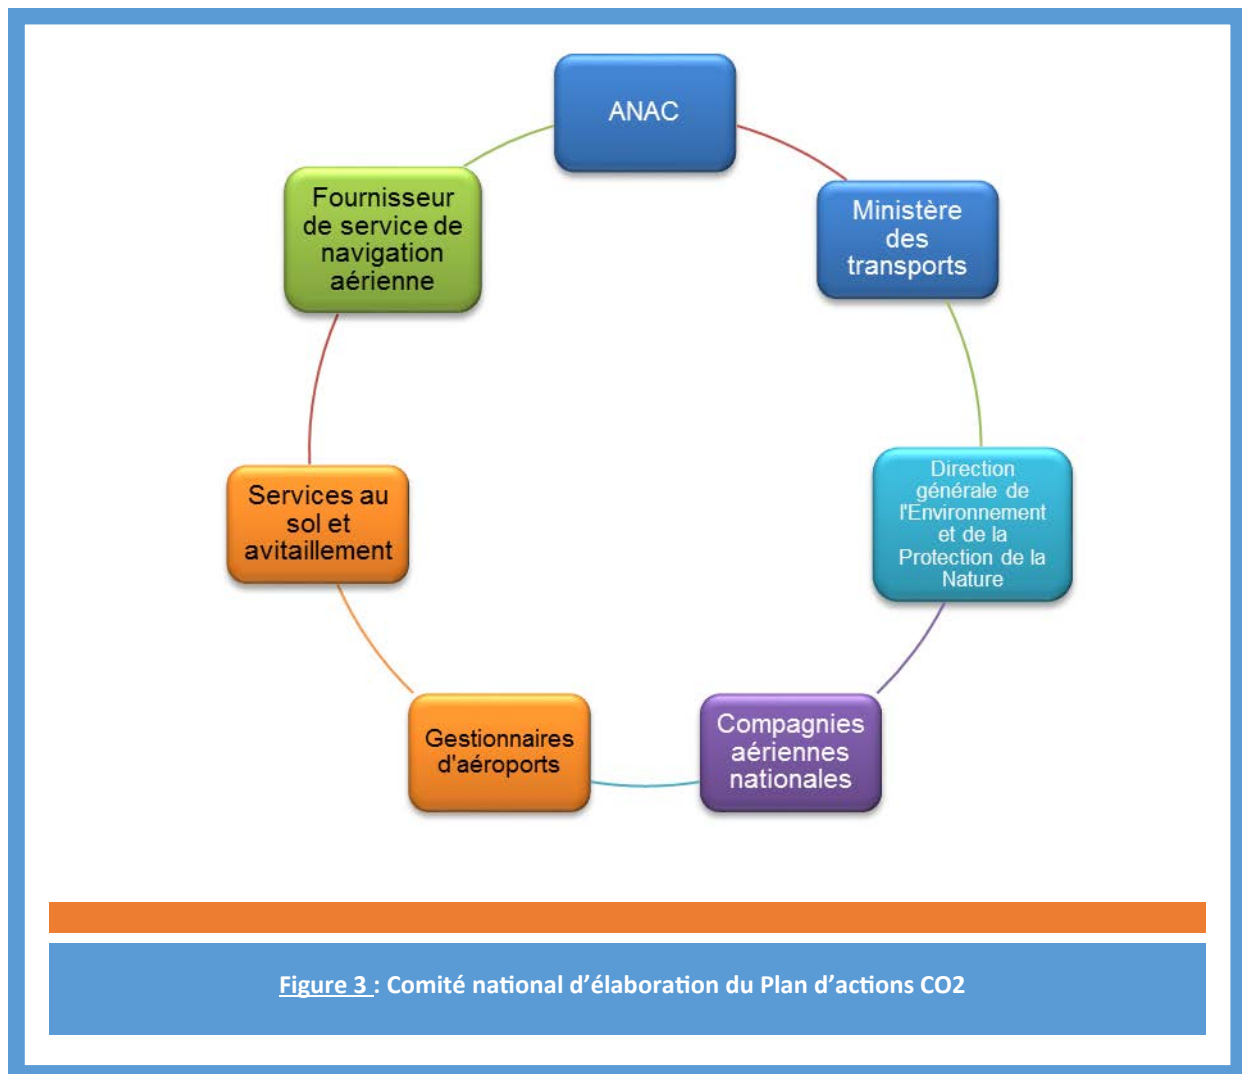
ANAC

Ministère des transports

Direction générale de l'Environnement et de la Protection de la Nature

Compagnies aériennes nationales

Gestionnaires d'aéroports

Services au sol et avitaillement

Fournisseur de service de navigation aérienne

Figure 3 : Comité national d'élaboration du Plan d'actions CO2